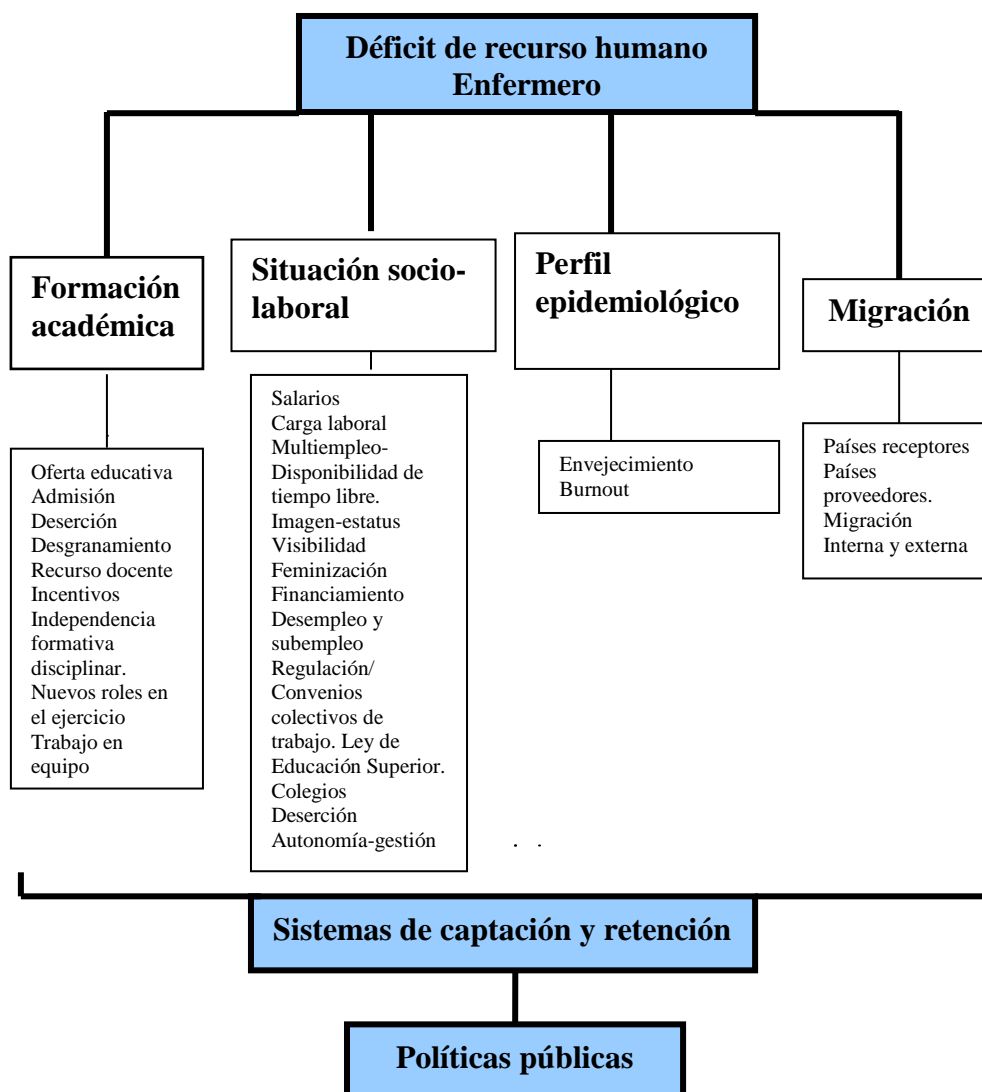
Déficit de recurso humano Enfermero

Formación académica

Oferta educativa
Admisión
Deserción
Desgranamiento
Recurso docente
Incentivos
Independencia formativa disciplinar.
Nuevos roles en el ejercicio
Trabajo en equipo

Situación socio-laboral

Salarios
Carga laboral
Multiempleo-Disponibilidad de tiempo libre.
Imagen-estatus
Visibilidad
Feminización
Financiamiento
Desempleo y subempleo
Regulación/ Convenios colectivos de trabajo. Ley de Educación Superior.
Colegios
Deserción
Autonomía-gestión

Perfil epidemiológico

Envejecimiento
Burnout

Migración

Países receptores
Países proveedores.
Migración
Interna y externa

Sistemas de captación y retención

Políticas públicas